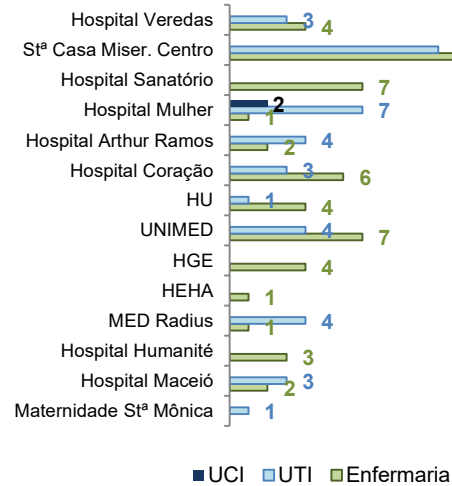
Hospital Veredas 3 4
Stª Casa Miser. Centro
Hospital Sanatório 7
Hospital Mulher 2 7 1
Hospital Arthur Ramos 4 2
Hospital Coração 3 6
HU 1 4
UNIMED 4 7
HGE 4
HEHA 1
MED Radius 4 1
Hospital Humanité 3
Hospital Maceió 3 2
Maternidade Stª Mônica 1

UCI UTI Enfermaria